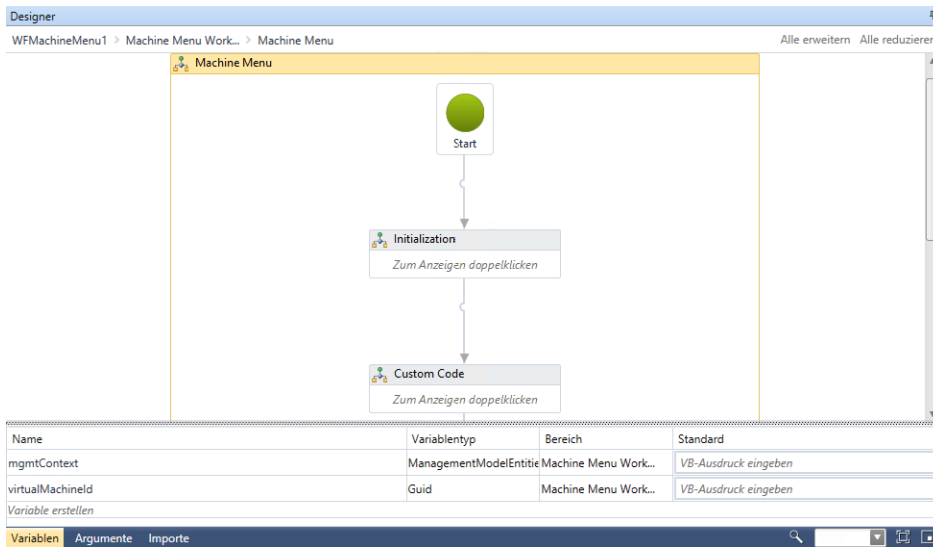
Designer

WFMachineMenu1 > Machine Menu Work... > Machine Menu

Alle erweitern Alle reduzieren

Machine Menu

Start

Initialization
Zum Anzeigen doppelklicken

Custom Code
Zum Anzeigen doppelklicken

| Name | Variablentyp | Bereich | Standard |
|---|---|---|---|
| mgmtContext | ManagementModelEntitie | Machine Menu Work... | VB-Ausdruck eingeben |
| virtualMachineId | Guid | Machine Menu Work... | VB-Ausdruck eingeben |
| Variable erstellen | | | |

Variablen Argumente Importe